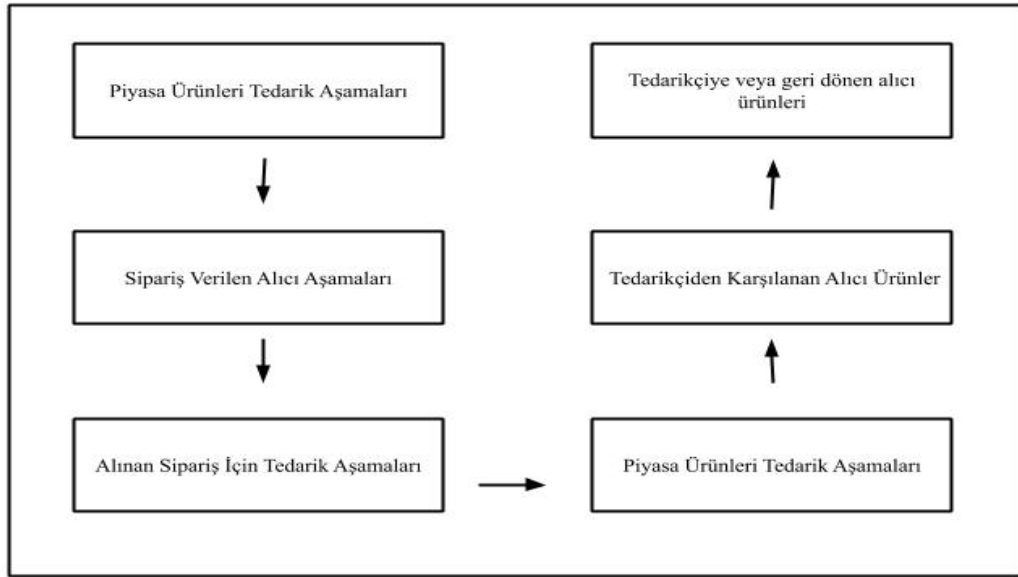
Piyasa Ürünleri Tedarik Aşamaları

Sipariş Verilen Alıcı Aşamaları

Alınan Sipariş İçin Tedarik Aşamaları

Piyasa Ürünleri Tedarik Aşamaları

Tedarikçiden Karşılanan Alıcı Ürünler

Tedarikçiye veya geri dönen alıcı ürünleri